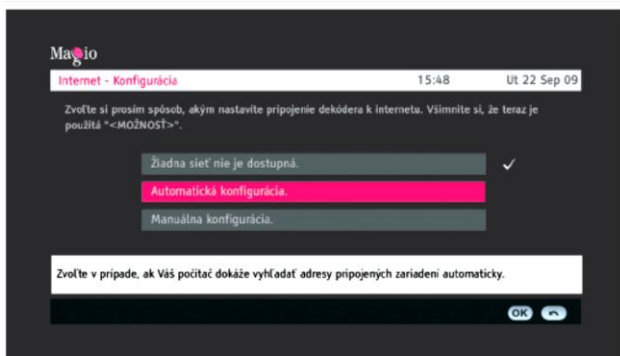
Magio

Internet - Konfigurácia 15:48 Ut 22 Sep 09

Zvoľte si prosím spôsob, akým nastavíte pripojenie dekódera k internetu. Všimnite si, že teraz je použitá "<MOŽNOSŤ>".

Žiadna sieť nie je dostupná.

Automatická konfigurácia.

Manuálna konfigurácia.

Zvoľte v prípade, ak Váš počítač dokáže vyhľadať adresy pripojených zariadení automaticky.

OK